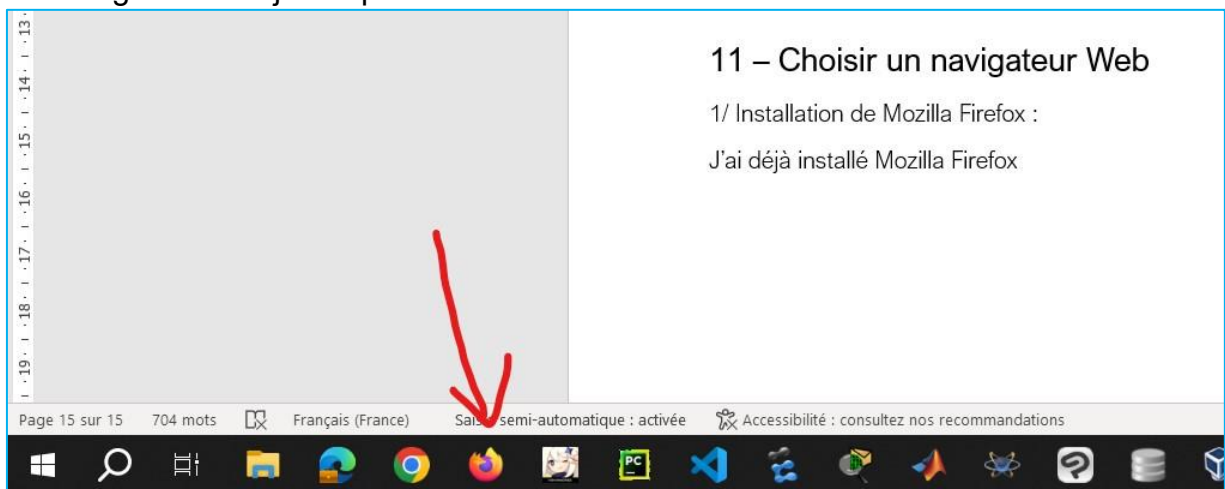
13
14
15
16
17
18
19

11 – Choisir un navigateur Web

1/ Installation de Mozilla Firefox :

J'ai déjà installé Mozilla Firefox

Page 15 sur 15 704 mots Français (France) Sais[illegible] semi-automatique : activée Accessibilité : consultez nos recommandations

PC